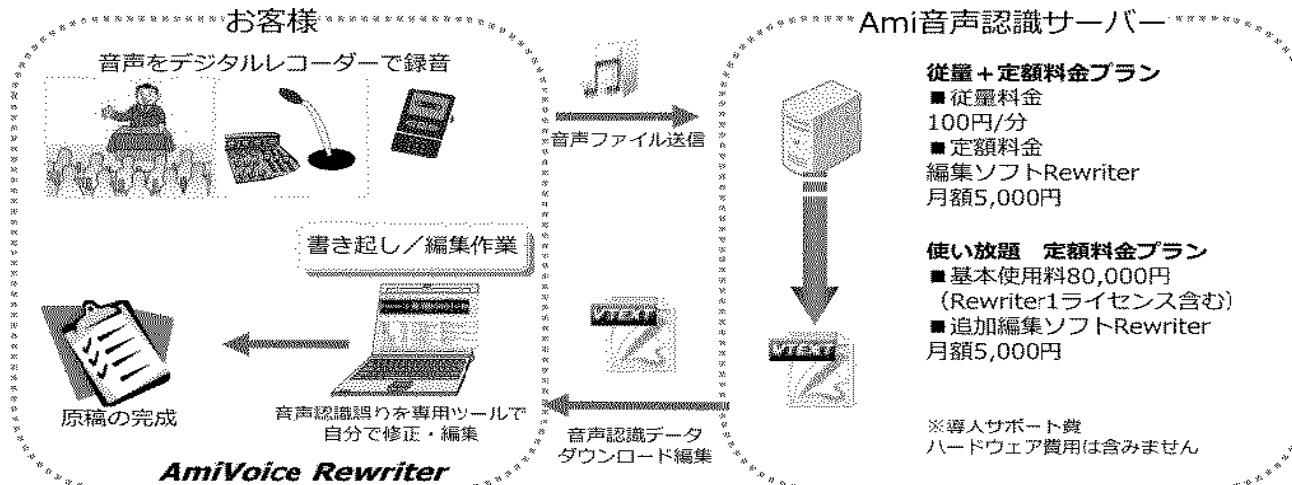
お客様

音声をデジタルレコーダーで録音

書き起し／編集作業

原稿の完成

音声認識誤りを専用ツールで自分で修正・編集

AmiVoice Rewriter

音声ファイル送信

音声認識データダウンロード編集

Ami音声認識サーバー

従量＋定額料金プラン
■従量料金
100円/分
■定額料金
編集ソフトRewriter
月額5,000円

使い放題　定額料金プラン
■基本使用料80,000円
（Rewriter1ライセンス含む）
■追加編集ソフトRewriter
月額5,000円

※導入サポート費
ハードウェア費用は含みません